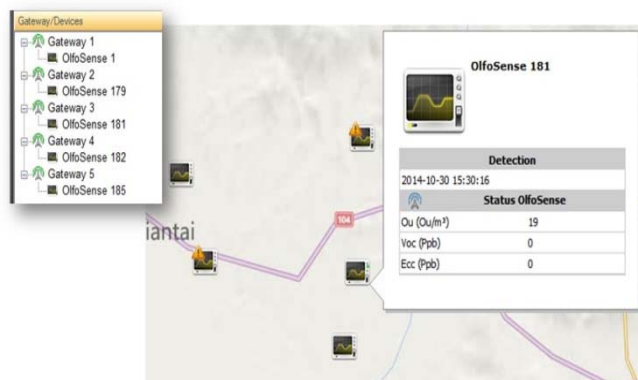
Gateway/Devices
Gateway 1
OlfoSense 1
Gateway 2
OlfoSense 179
Gateway 3
OlfoSense 181
Gateway 4
OlfoSense 182
Gateway 5
OlfoSense 185

iantai

104

OlfoSense 181

| Detection | |
|---|---|
| 2014-10-30 15:30:16 | |
| Status OlfoSense | |
| Ou (Ou/m³) | 19 |
| Voc (Ppb) | 0 |
| Ecc (Ppb) | 0 |